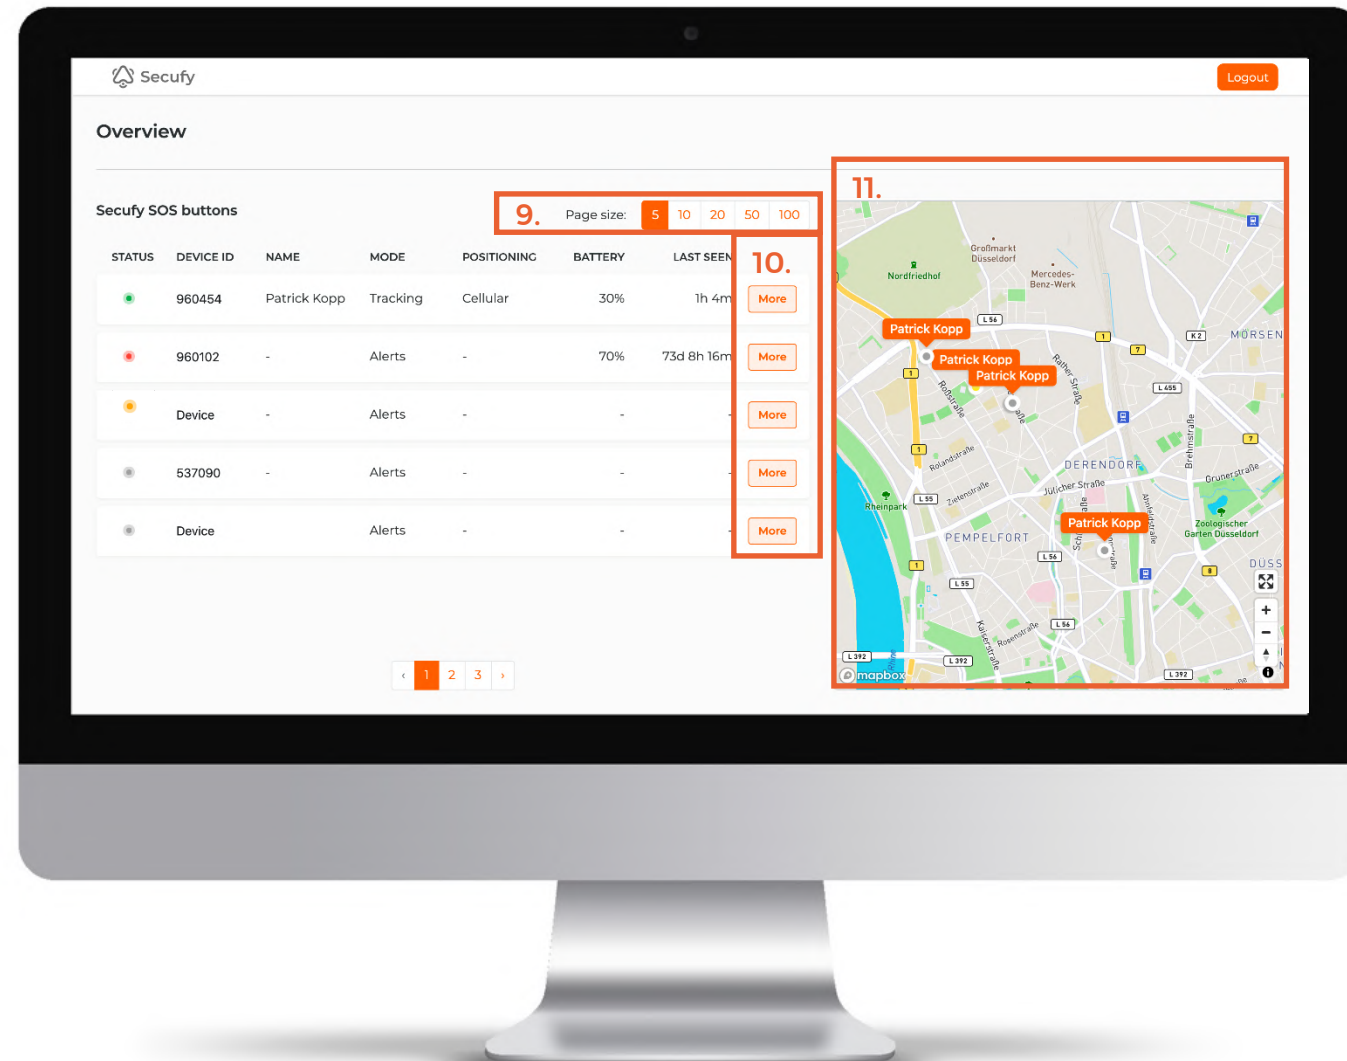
Secufy

Logout

Overview

Secufy SOS buttons

9. Page size: 5 10 20 50 100

10.

11.

| STATUS | DEVICE ID | NAME | MODE | POSITIONING | BATTERY | LAST SEEN | |
|---|---|---|---|---|---|---|---|
| | 960454 | Patrick Kopp | Tracking | Cellular | 30% | 1h 4m | More |
| | 960102 | - | Alerts | - | 70% | 73d 8h 16m | More |
| | Device | - | Alerts | - | - | - | More |
| | 537090 | - | Alerts | - | - | - | More |
| | Device | | Alerts | - | - | - | More |

‹ 1 2 3 ›

Großmarkt Düsseldorf
Nordfriedhof
Mercedes-Benz-Werk
L 56
K 2
MORSEN
Patrick Kopp
Patrick Kopp
Patrick Kopp
Patrick Kopp
L 455
Roßstraße
Rather Straße
Brehmstraße
Rolandstraße
DERENDORF
Grunerstraße
Jülicher Straße
Rheinpark
L 55
Zietenstraße
Zoologischer Garten Düsseldorf
PEMPELFORT
L 56
L 55
L 56
Kaiserstraße
Rosenstraße
L 392
L 392
L 392
DÜSS
mapbox